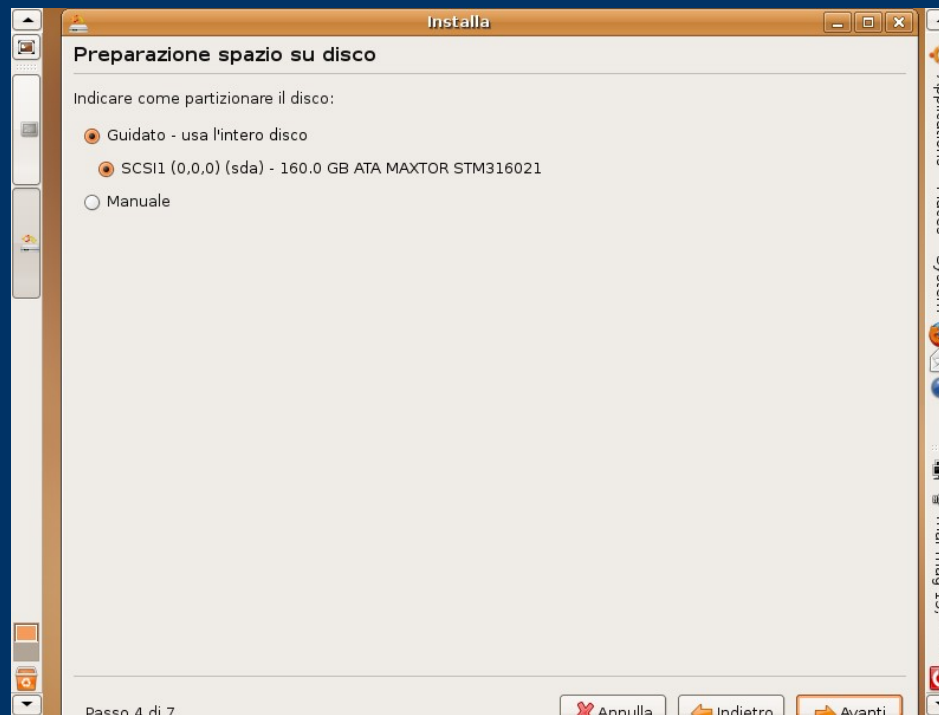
Installa

Preparazione spazio su disco

Indicare come partizionare il disco:

Guidato - usa l'intero disco

SCSI1 (0,0,0) (sda) - 160.0 GB ATA MAXTOR STM316021

Manuale

Passo 4 di 7

Annulla

Indietro

Avanti

Applications Places System

Wed Aug 15